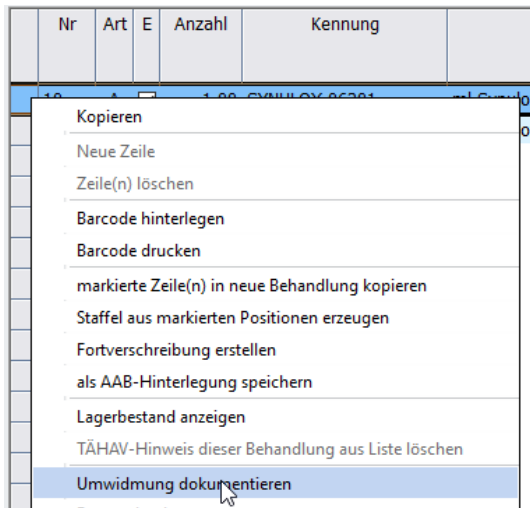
| Nr | Art | E | Anzahl | Kennung |
|---|---|---|---|---|
| 10 | A | | 1,00 | SYNULOX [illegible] |

Kopieren
Neue Zeile
Zeile(n) löschen
Barcode hinterlegen
Barcode drucken
markierte Zeile(n) in neue Behandlung kopieren
Staffel aus markierten Positionen erzeugen
Fortverschreibung erstellen
als AAB-Hinterlegung speichern
Lagerbestand anzeigen
TÄHAV-Hinweis dieser Behandlung aus Liste löschen
Umwidmung dokumentieren